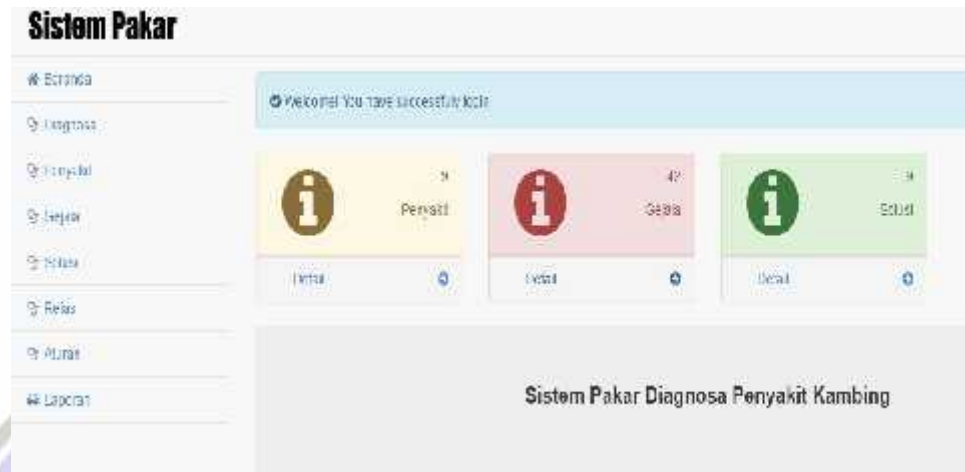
Sistem Pakar

Beranda
Diagnosa
Penyakit
Gejala
Solusi
Relasi
Aturan
Laporan

Welcome! You have successfully login

9
Penyakit
Detail

47
Gejala
Detail

9
Solusi
Detail

Sistem Pakar Diagnosa Penyakit Kambing